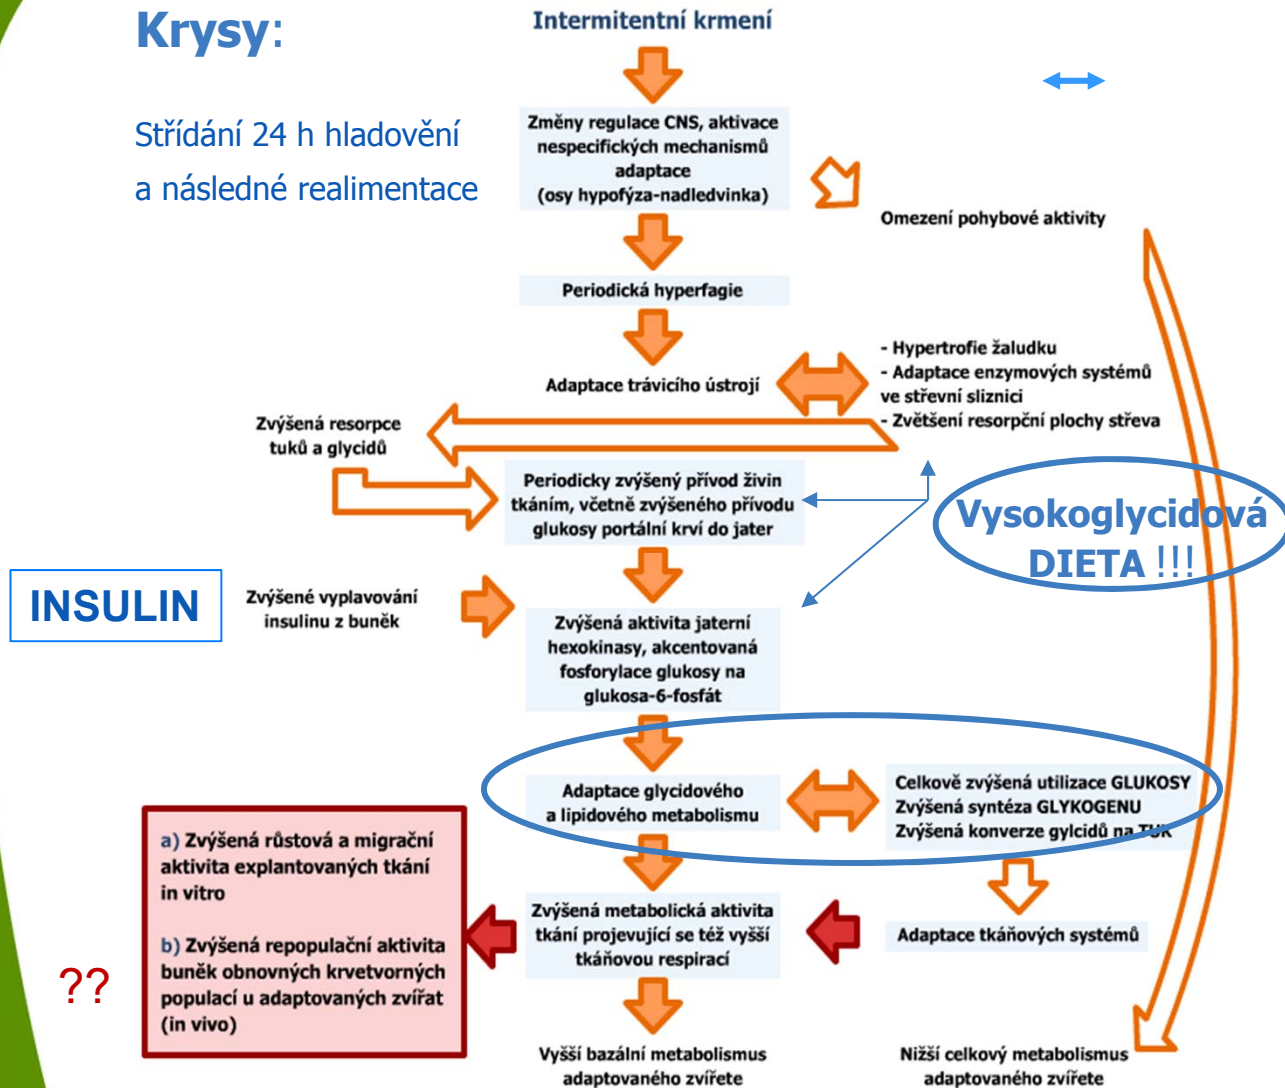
Krysy:

Střídání 24 h hladovění a následné realimentace

Intermitentní krmení

Změny regulace CNS, aktivace nespecifických mechanismů adaptace (osy hypofýza-nadledvinka)

Omezení pohybové aktivity

Periodická hyperfagie

Adaptace trávicího ústrojí

- Hypertrofie žaludku
- Adaptace enzymových systémů ve střevní sliznici
- Zvětšení resorpční plochy střeva

Zvýšená resorpce tuků a glycidů

Periodicky zvýšený přívod živin tkáním, včetně zvýšeného přívodu glukosy portální krví do jater

Vysokoglycidová DIETA !!!

INSULIN

Zvýšené vyplavování insulinu z buněk

Zvýšená aktivita jaterní hexokinasy, akcentovaná fosforylace glukosy na glukosa-6-fosfát

Adaptace glycidového a lipidového metabolismu

Celkově zvýšená utilizace GLUKOSY
Zvýšená syntéza GLYKOGENU
Zvýšená konverze gylcidů na TUK

a) Zvýšená růstová a migrační aktivita explantovaných tkání in vitro

b) Zvýšená repopulační aktivita buněk obnovných krvetvorných populací u adaptovaných zvířat (in vivo)

??

Zvýšená metabolická aktivita tkání projevující se též vyšší tkáňovou respirací

Adaptace tkáňových systémů

Vyšší bazální metabolismus adaptovaného zvířete

Nižší celkový metabolismus adaptovaného zvířete